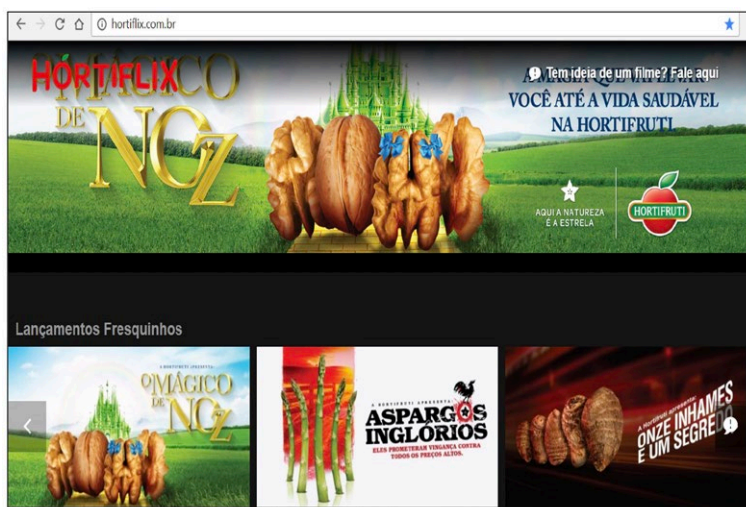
hortiflix.com.br

HORTIFLIX

O MÁGICO DE NOZ

Tem ideia de um filme? Fale aqui

A MAGIA QUE LEVA VOCÊ ATÉ A VIDA SAUDÁVEL NA HORTIFRUTI

AQUI A NATUREZA É A ESTRELA

HORTIFRUTI

Lançamentos Fresquinhos

A HORTIFRUTI APRESENTA O MÁGICO DE NOZ

A HORTIFRUTI APRESENTA ASPARGOS INGLÓRIOS ELES PROMETERAM VINGANÇA CONTRA TODOS OS PREÇOS ALTOS.

A HORTIFRUTI APRESENTA ONZE INHAMES E UM SEGREDO